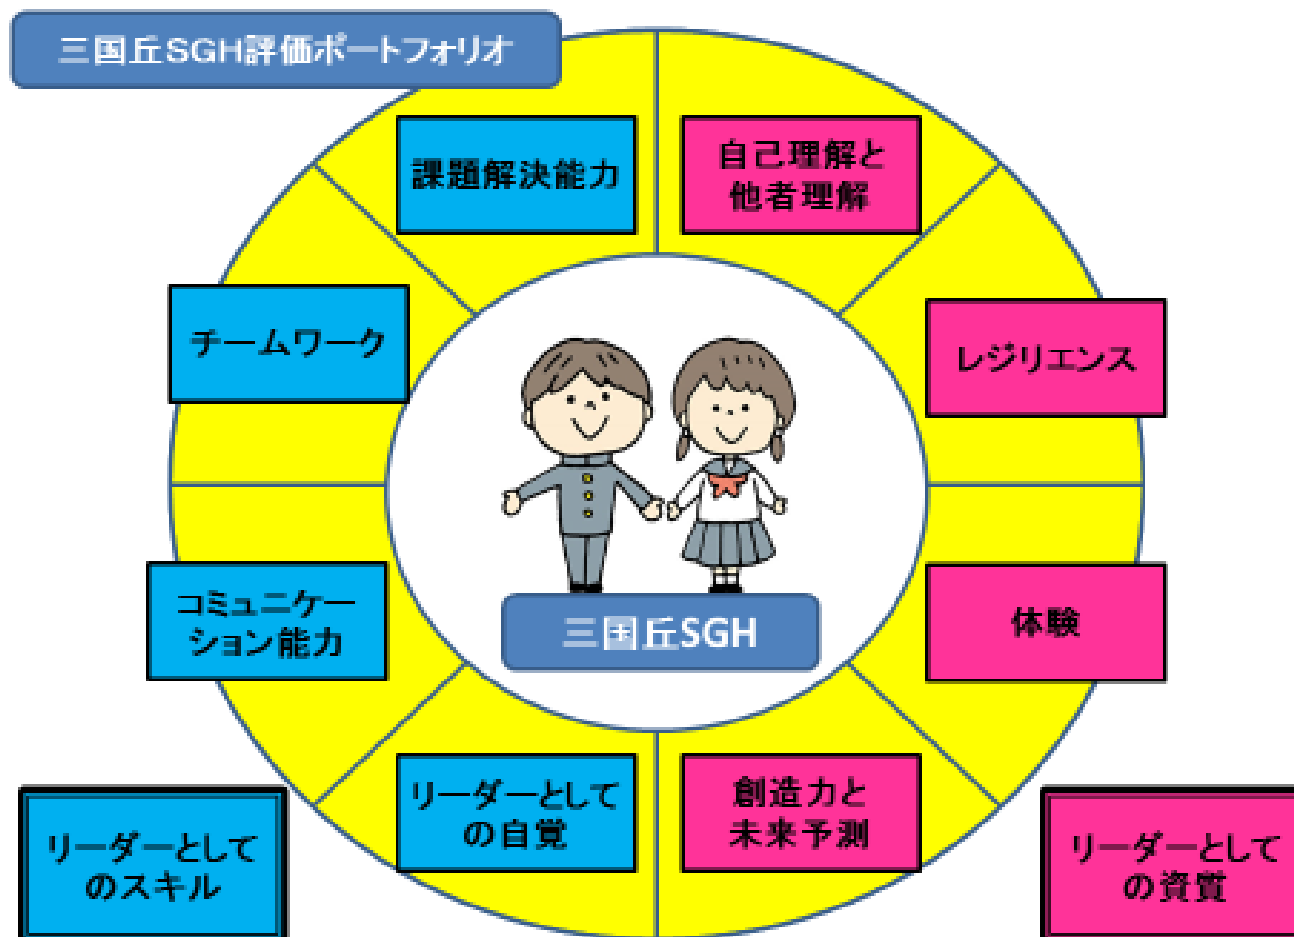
三国丘SGH評価ポートフォリオ

課題解決能力

自己理解と他者理解

チームワーク

レジリエンス

コミュニケーション能力

体験

三国丘SGH

リーダーとしての自覚

創造力と未来予測

リーダーとしてのスキル

リーダーとしての資質